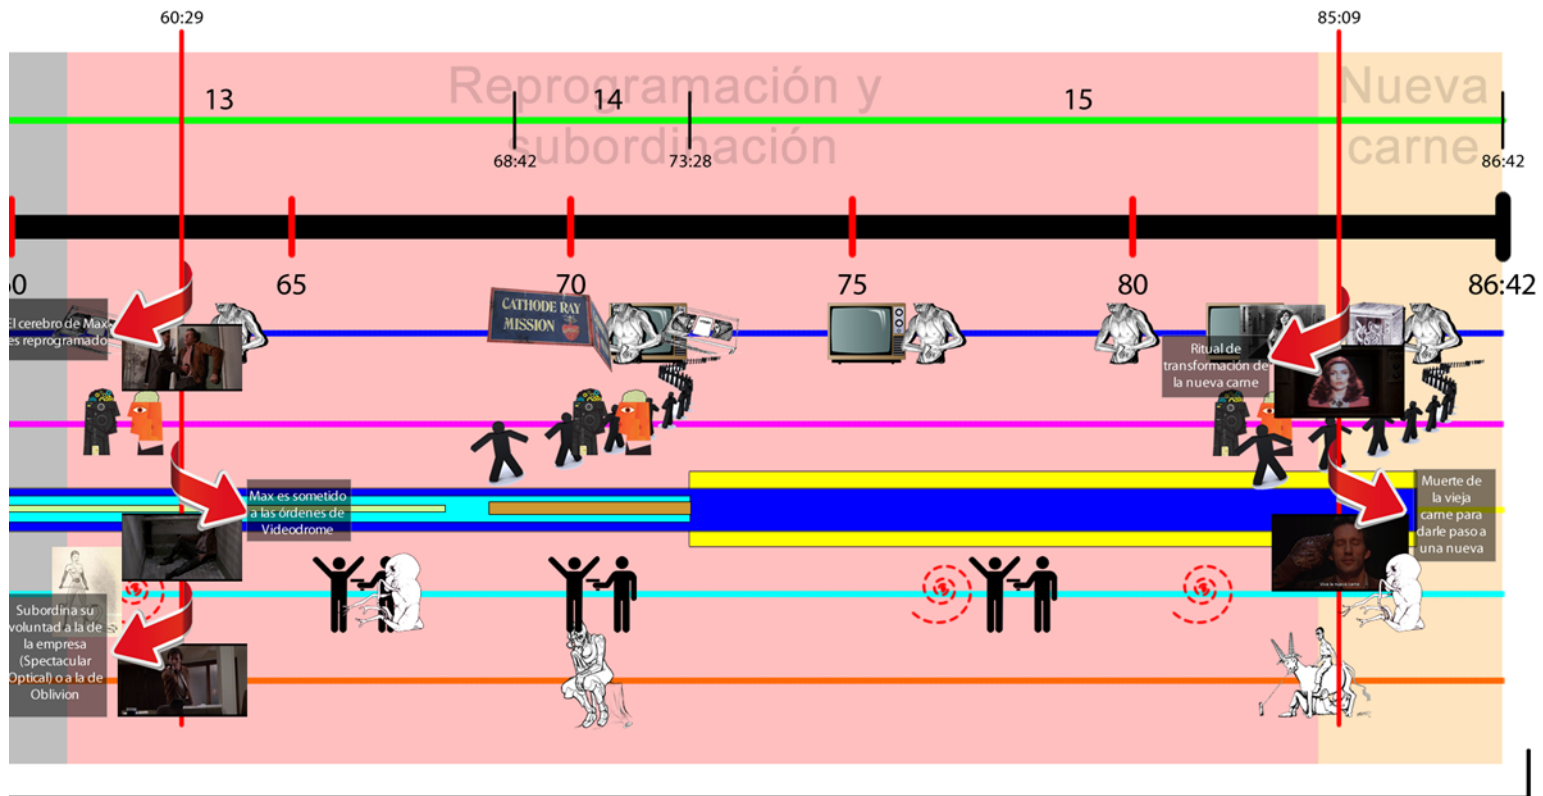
60:29

85:09

Reprogramación y subordinación

Nueva carne

13

14

15

68:42

73:28

86:42

0

65

70

75

80

86:42

El cerebro de Max es reprogramado

CATHODE RAY MISSION

Ritual de transformación de la nueva carne

Max es sometido a las órdenes de Videodrome

Muerte de la vieja carne para darle paso a una nueva

Subordina su voluntad a la de la empresa (Spectacular Optical) o a la de Oblivion